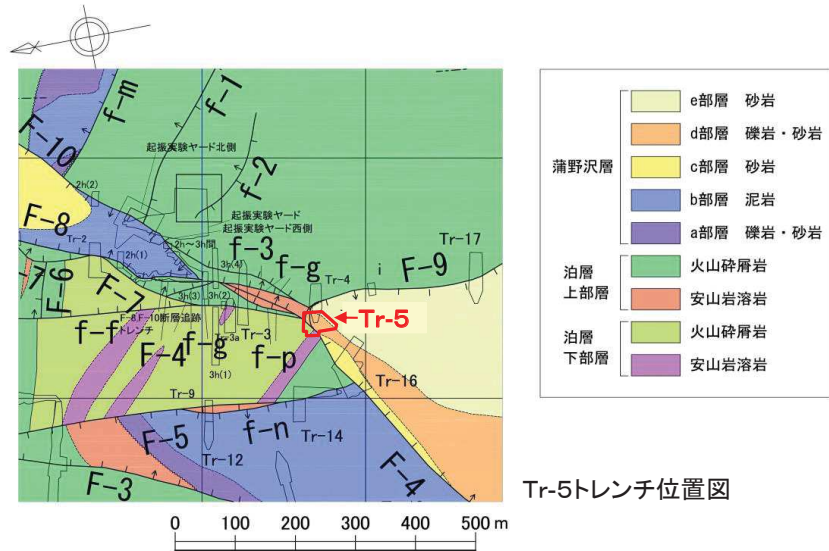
f-m
f-1
F-10
起振実験ヤード北側
f-2
2h(2)
F-8
起振実験ヤード
起振実験ヤード西側
Tr-2
2h~3h間
f-3
Tr-17
2h(1)
3h(4)
f-g
i
F-9
F-6
Tr-4
F-7
3h(3)
3h(2)
f-f
F-8,F-10断層追跡トレンチ
Tr-5
Tr-3
F-4
f-g
3a
f-p
3h(1)
Tr-16
Tr-9
F-5
f-n
Tr-14
Tr-12
F-4
F-3

| | | |
|---|---|---|
| 蒲野沢層 | e部層 | 砂岩 |
| | d部層 | 礫岩・砂岩 |
| | c部層 | 砂岩 |
| | b部層 | 泥岩 |
| | a部層 | 礫岩・砂岩 |
| 泊層 上部層 | 火山砕屑岩 | |
| | 安山岩溶岩 | |
| 泊層 下部層 | 火山砕屑岩 | |
| | 安山岩溶岩 | |

Tr-5トレンチ位置図

0 100 200 300 400 500 m